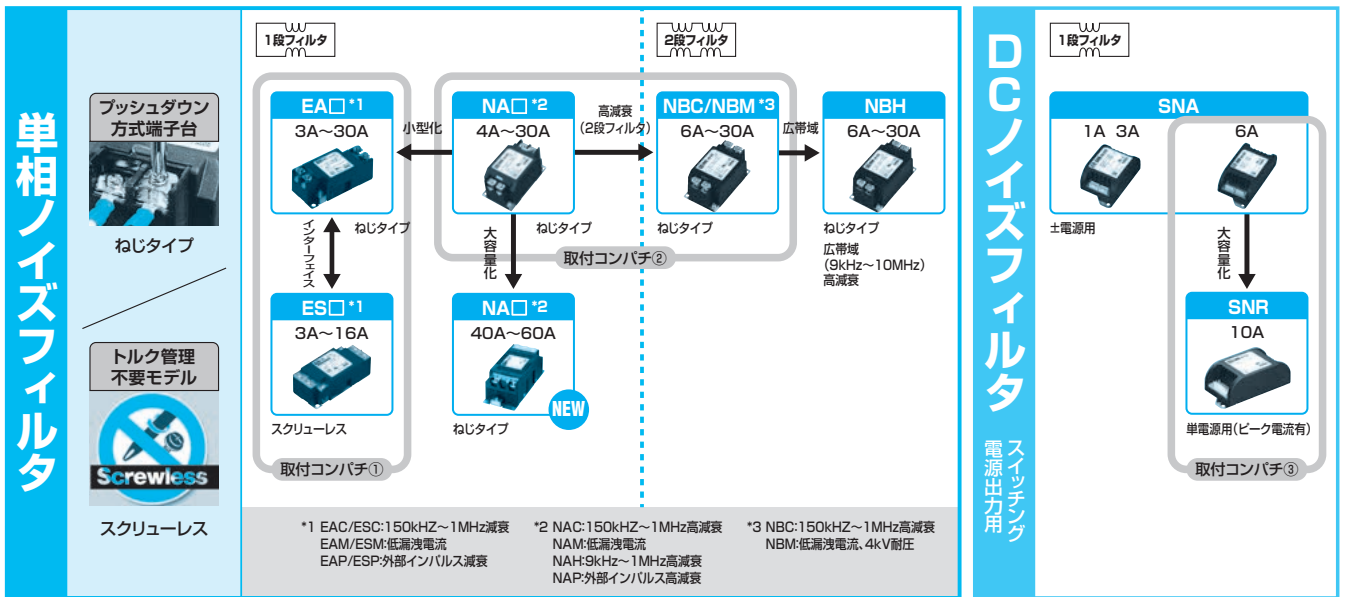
単相ノイズフィルタ

プッシュダウン方式端子台

ねじタイプ

トルク管理不要モデル

Screwless

スクリューレス

1段フィルタ

EA□ *1
3A～30A

小型化

NA□ *2
4A～30A

高減衰
(2段フィルタ)

2段フィルタ

NBC/NBM *3
6A～30A

広帯域

NBH
6A～30A

ねじタイプ

インターフェイス

ねじタイプ

大容量化

ねじタイプ

ねじタイプ

広帯域
(9kHz～10MHz)
高減衰

取付コンパチ②

ES□ *1
3A～16A

NA□ *2
40A～60A

NEW

スクリューレス

ねじタイプ

取付コンパチ①

*1 EAC/ESC:150kHZ～1MHz減衰
EAM/ESM:低漏洩電流
EAP/ESP:外部インパルス減衰

*2 NAC:150kHZ～1MHz高減衰
NAM:低漏洩電流
NAH:9kHz～1MHz高減衰
NAP:外部インパルス高減衰

*3 NBC:150kHZ～1MHz高減衰
NBM:低漏洩電流、4kV耐圧

DCノイズフィルタ

スイッチング電源出力用

1段フィルタ

SNA
1A 3A
6A

±電源用

大容量化

SNR
10A

単電源用(ピーク電流有)

取付コンパチ③